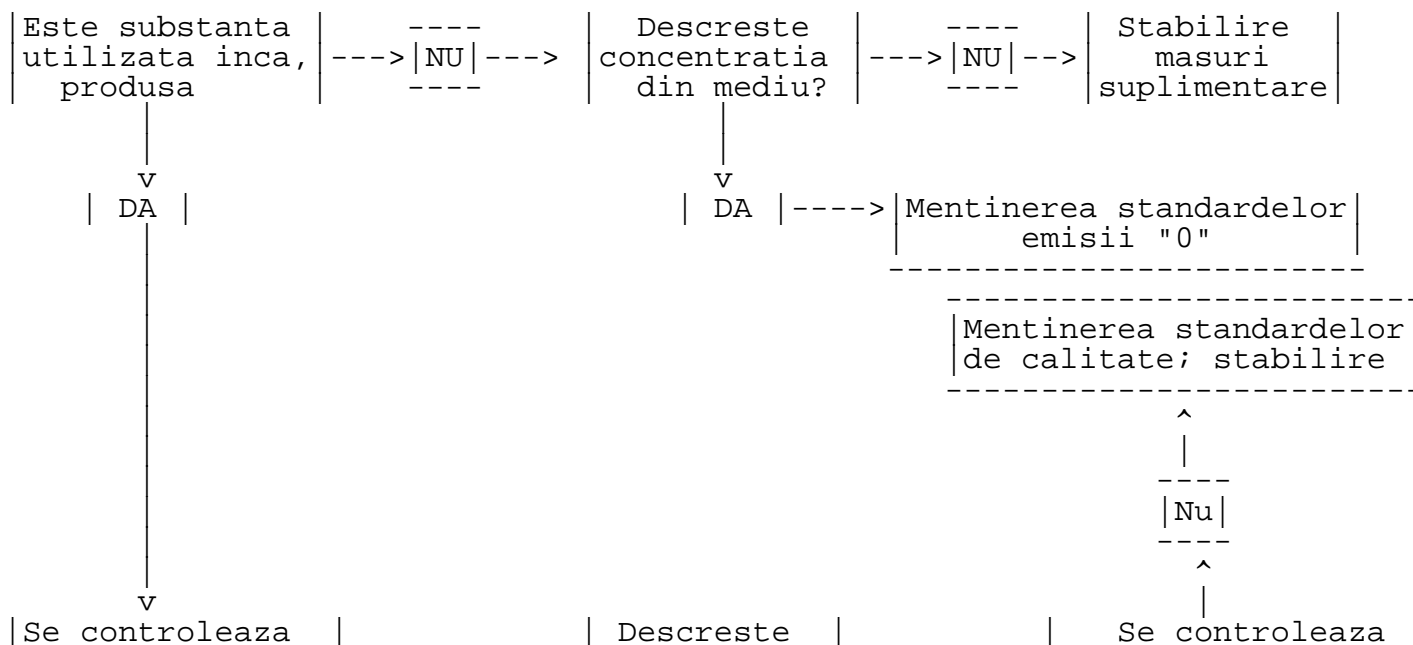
Este substanta utilizata inca, produsa

NU

Descreste concentratia din mediu?

NU

Stabilire masuri suplimentare

DA

DA

Mentinerea standardelor emisii "0"

Mentinerea standardelor de calitate; stabilire

Nu

Se controleaza

Descreste

Se controleaza